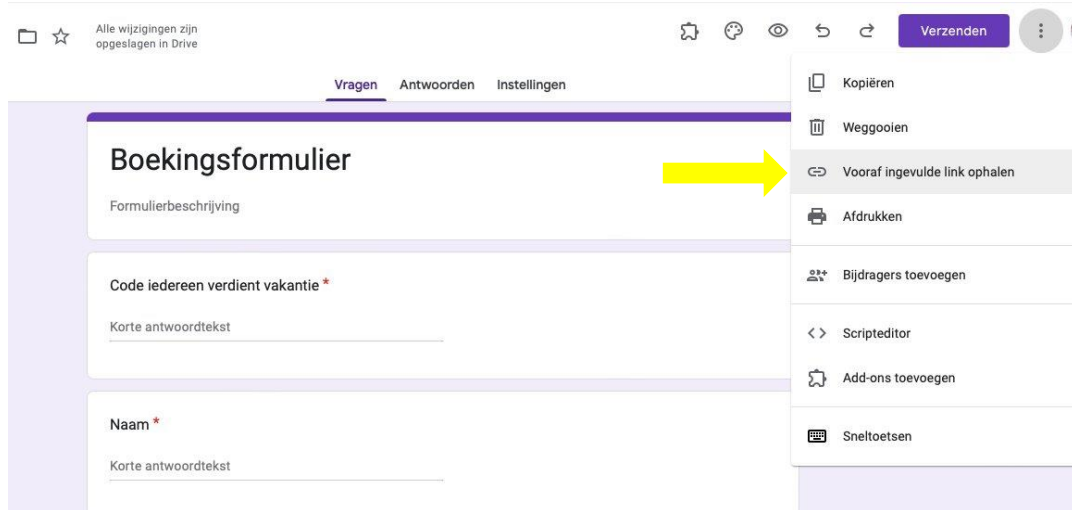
Alle wijzigingen zijn opgeslagen in Drive

Verzenden

Vragen Antwoorden Instellingen

Boekingsformulier

Formulierbeschrijving

Code iedereen verdient vakantie *

Korte antwoordtekst

Naam *

Korte antwoordtekst

Kopiëren

Weggooien

Vooraf ingevulde link ophalen

Afdrukken

Bijdragers toevoegen

Scripteditor

Add-ons toevoegen

Sneltoetsen